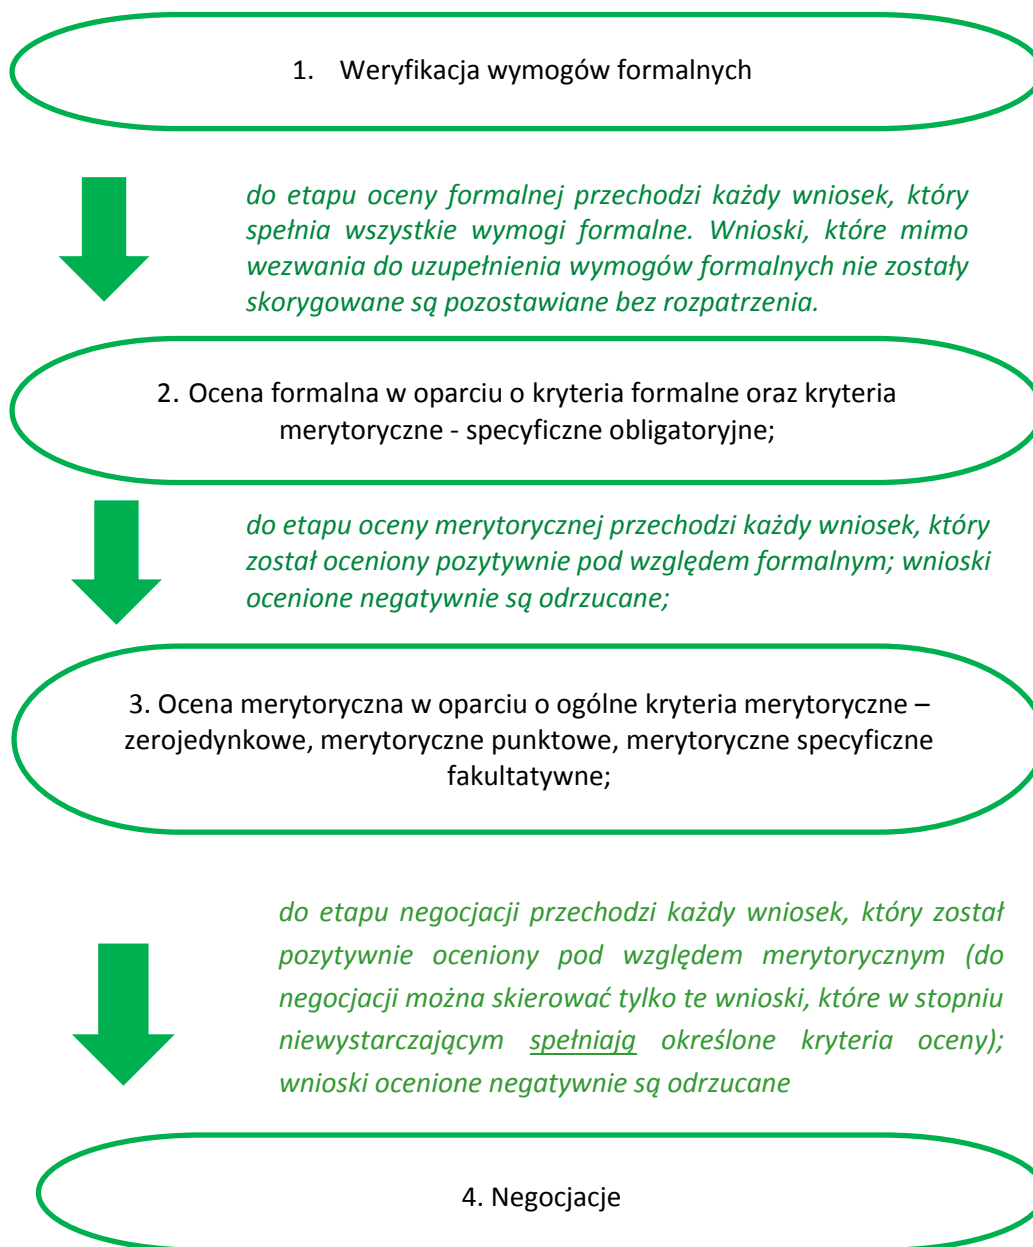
1. Weryfikacja wymogów formalnych

do etapu oceny formalnej przechodzi każdy wniosek, który spełnia wszystkie wymogi formalne. Wnioski, które mimo wezwania do uzupełnienia wymogów formalnych nie zostały skorygowane są pozostawiane bez rozpatrzenia.

2. Ocena formalna w oparciu o kryteria formalne oraz kryteria merytoryczne - specyficzne obligatoryjne;

do etapu oceny merytorycznej przechodzi każdy wniosek, który został oceniony pozytywnie pod względem formalnym; wnioski ocenione negatywnie są odrzucane;

3. Ocena merytoryczna w oparciu o ogólne kryteria merytoryczne – zerojedynkowe, merytoryczne punktowe, merytoryczne specyficzne fakultatywne;

do etapu negocjacji przechodzi każdy wniosek, który został pozytywnie oceniony pod względem merytorycznym (do negocjacji można skierować tylko te wnioski, które w stopniu niewystarczającym spełniają określone kryteria oceny); wnioski ocenione negatywnie są odrzucane

4. Negocjacje